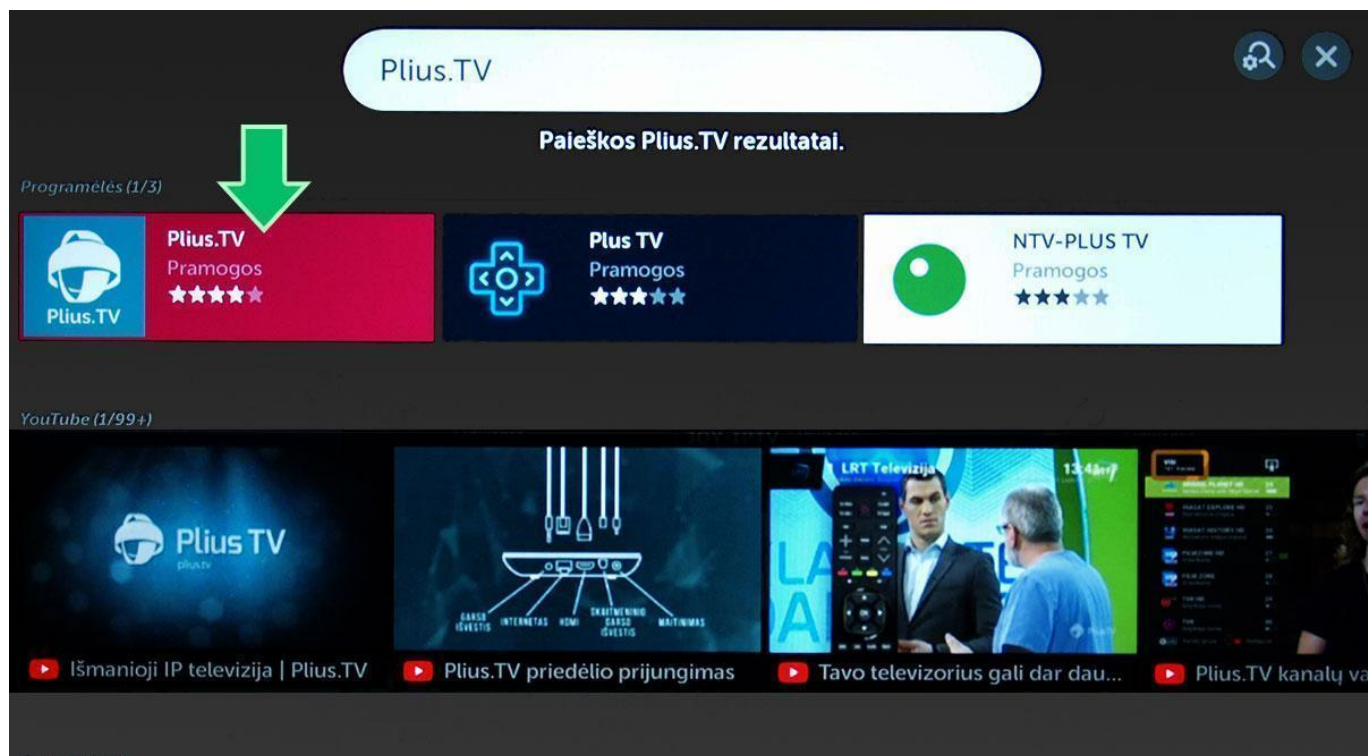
Plius.TV

Paieškos Plius.TV rezultatai.

Programėlės (1/3)

Plius.TV
Pramogos

Plius.TV

Plus TV
Pramogos

NTV-PLUS TV
Pramogos

YouTube (1/99+)

Plius TV
plius.tv

GARSO IŠVESTIS INTERNETAS HDMI SKAITMENINIO GARSO IŠVESTIS MAITINIMAS

LRT Televizija

Išmanioji IP televizija | Plius.TV

Plius.TV priedėlio prijungimas

Tavo televizorius gali dar dau...

Plius.TV kanalų va